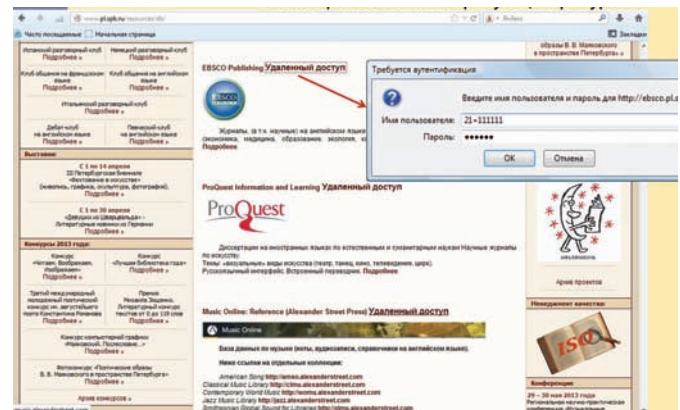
www.pl.spb.ru/resources/db/

Часто посещаемые | Начальная страница

Закладки

Испанский разговорный клуб Подробнее »

Немецкий разговорный клуб Подробнее »

Клуб общения на французском языке Подробнее »

Клуб общения на английском языке Подробнее »

Итальянский разговорный клуб Подробнее »

Дебат-клуб на английском языке Подробнее »

Певческий клуб на английском языке Подробнее »

Выставки:

С 1 по 14 апреля III Петербургская биеннале «Бесстыжие в искусстве» (живопись, графика, скульптура, фотография). Подробнее »

С 1 по 30 апреля «Девушки из Шварцвальда» - Литературные новинки из Германии Подробнее »

Конкурсы 2013 года:

Конкурс «Читаем, Воображаем, Изображаем» Подробнее »

Конкурс «Лучший библиотекарь года» Подробнее »

Третий международный молодежный поэтический конкурс им. августейшего поэта Константина Романова Подробнее »

Премия Михаила Зощенко. Литературный конкурс текстов от 0 до 128 слов Подробнее »

Конкурс компьютерной графики «Маяковский. Послесловие...» Подробнее »

Фотоконкурс «Поэтические образы В. В. Маяковского в пространстве Петербурга» Подробнее »

Архив конкурсов »

EBSCO Publishing Удаленный доступ

Журналы, (в т.ч. научные) на английском языке (экономика, медицина, образование, экология, и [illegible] Подробнее

ProQuest Information and Learning Удаленный доступ

ProQuest

Диссертации на иностранных языках по естественным и гуманитарным наукам Научные журналы по искусству. Темы: «визуальные» виды искусства (театр, танец, кино, телевидение, цирк). Русскоязычный интерфейс. Встроенный переводчик. Подробнее

Music Online: Reference (Alexander Street Press) Удаленный доступ

Music Online

База данных по музыке (ноты, аудиозаписи, справочники на английском языке).

Ниже ссылки на отдельные коллекции:

American Song http://amso.alexanderstreet.com
Classical Music Library http://clmu.alexanderstreet.com
Contemporary World Music http://womu.alexanderstreet.com
Jazz Music Library http://jazz.alexanderstreet.com
Smithsonian Global Sound for Libraries http://glmu.alexanderstreet.com

образы В. В. Маяковского в пространстве Петербурга

Архив проектов

Менеджмент качества:

ISO

Конференции

29 – 30 мая 2013 года

Требуется аутентификация

Введите имя пользователя и пароль для http://ebsco.pl.s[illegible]

Имя пользователя: 21-111111

Пароль: ••••••

OK

Отмена